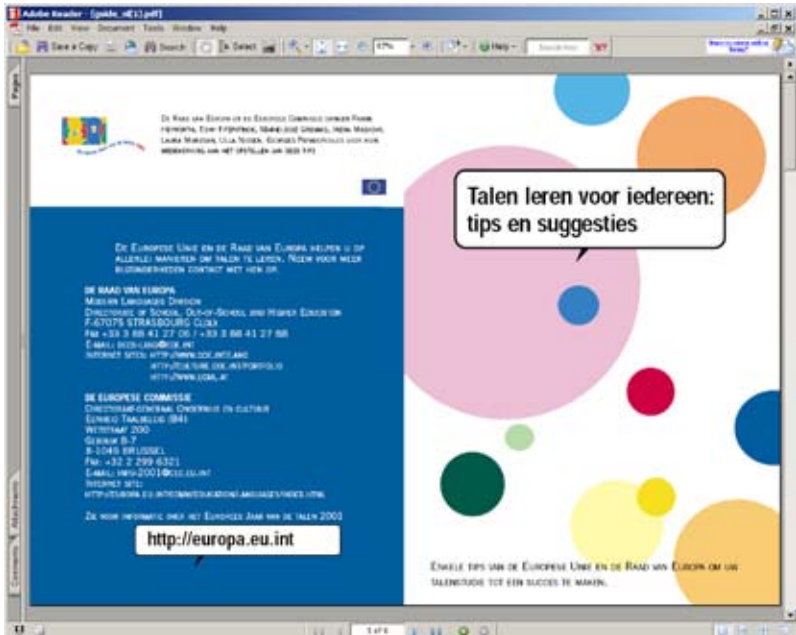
Adobe Reader - [guide_nl[1].pdf]

File Edit View Document Tools Window Help

Save a Copy Search Select 67% Help

Pages

De Raad van Europa en de Europese Commissie danken Frank Heyworth, Tony Fitzpatrick, Marie-José Gremmo, Irena Masković, Laura Muresan, Ulla Nissen, Georges Perraudeau voor hun medewerking aan het opstellen van deze tips

Talen leren voor iedereen: tips en suggesties

De Europese Unie en de Raad van Europa helpen u op allerlei manieren om talen te leren. Neem voor meer bijzonderheden contact met hen op.

De Raad van Europa
Modern Languages Division
Directorate of School, Out-of-School and Higher Education
F-67075 STRASBOURG Cedex
Fax +33 3 88 41 27 06 / +33 3 88 41 27 88
E-mail: decs-lang@coe.int
Internet sites: http://www.coe.int/lang
http://culture.coe.int/portfolio
http://www.ecml.at

De Europese Commissie
Directoraat-generaal Onderwijs en Cultuur
Eenheid Taalbeleid (B4)
Wetstraat 200
Gebouw B-7
B-1049 BRUSSEL
Fax: +32 2 299 6321
E-mail: eyol-2001@cec.eu.int
Internet site:
http://europa.eu.int/comm/education/languages/index.html

Zie voor informatie over het Europees Jaar van de talen 2001

http://europa.eu.int

Enkele tips van de Europese Unie en de Raad van Europa om uw talenstudie tot een succes te maken.

Attachments Comments

1 of 6